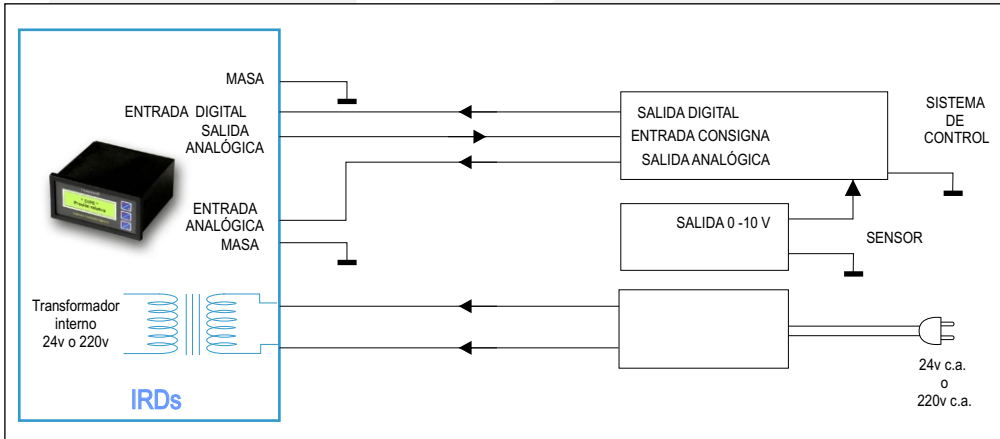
MASA
ENTRADA DIGITAL
SALIDA ANALÓGICA
ENTRADA ANALÓGICA
MASA
Transformador interno 24v o 220v
IRDs
SALIDA DIGITAL
ENTRADA CONSIGNA
SALIDA ANALÓGICA
SISTEMA DE CONTROL
SALIDA 0 -10 V
SENSOR
24v c.a. o 220v c.a.